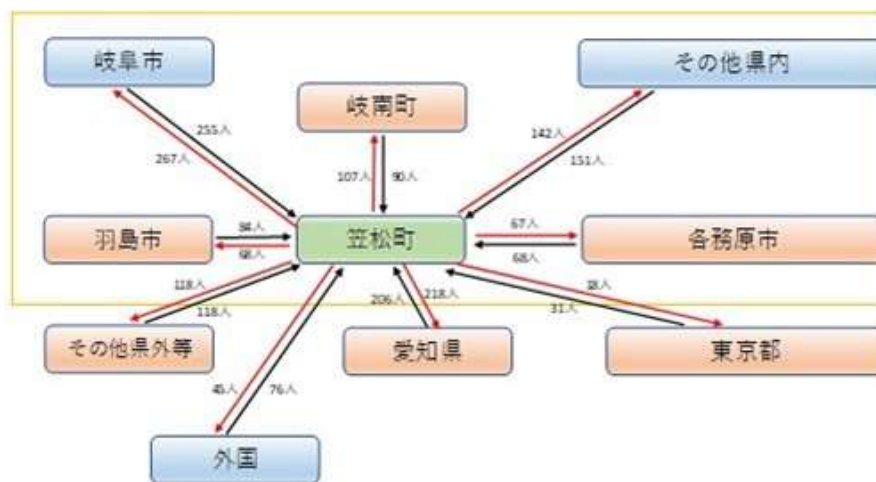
岐阜市

岐南町

その他県内

255人

267人

107人

90人

142人

151人

羽島市

84人

68人

笠松町

67人

68人

各務原市

118人

118人

206人

218人

31人

28人

その他県外等

愛知県

東京都

45人

76人

外国